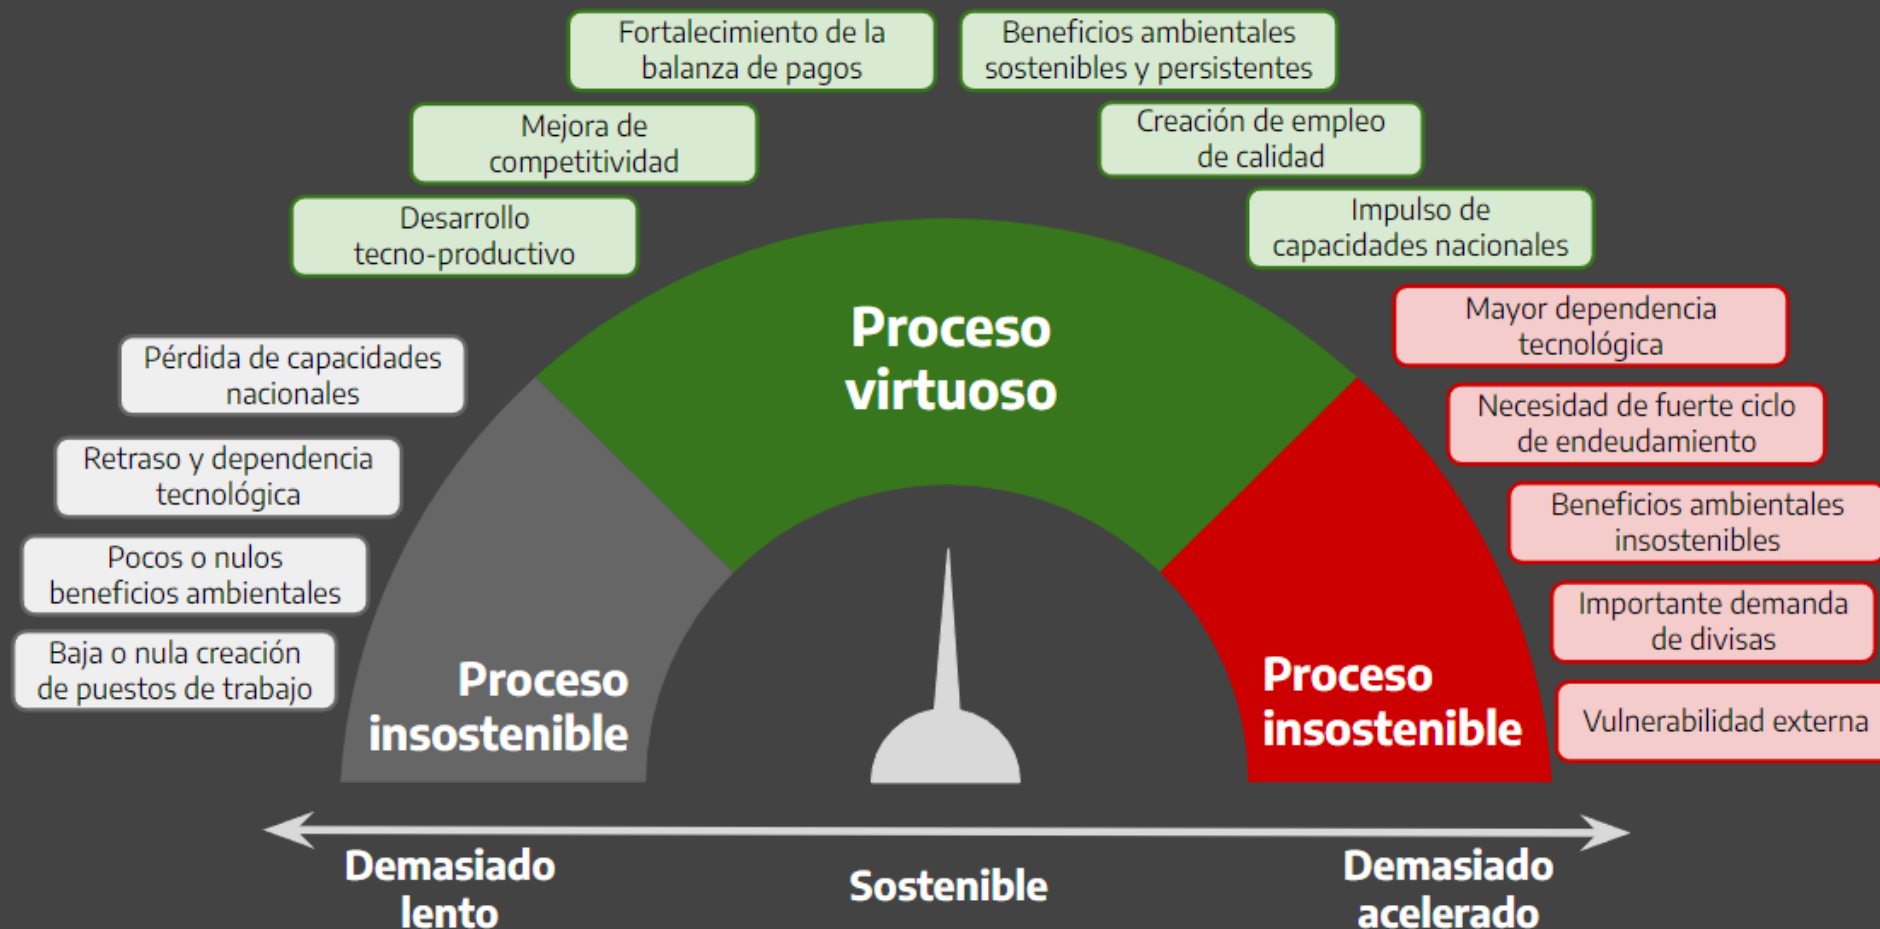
Fortalecimiento de la balanza de pagos

Beneficios ambientales sostenibles y persistentes

Mejora de competitividad

Creación de empleo de calidad

Desarrollo tecno-productivo

Impulso de capacidades nacionales

Proceso virtuoso

Mayor dependencia tecnológica

Pérdida de capacidades nacionales

Necesidad de fuerte ciclo de endeudamiento

Retraso y dependencia tecnológica

Beneficios ambientales insostenibles

Pocos o nulos beneficios ambientales

Importante demanda de divisas

Baja o nula creación de puestos de trabajo

Proceso insostenible

Proceso insostenible

Vulnerabilidad externa

Demasiado lento

Sostenible

Demasiado acelerado